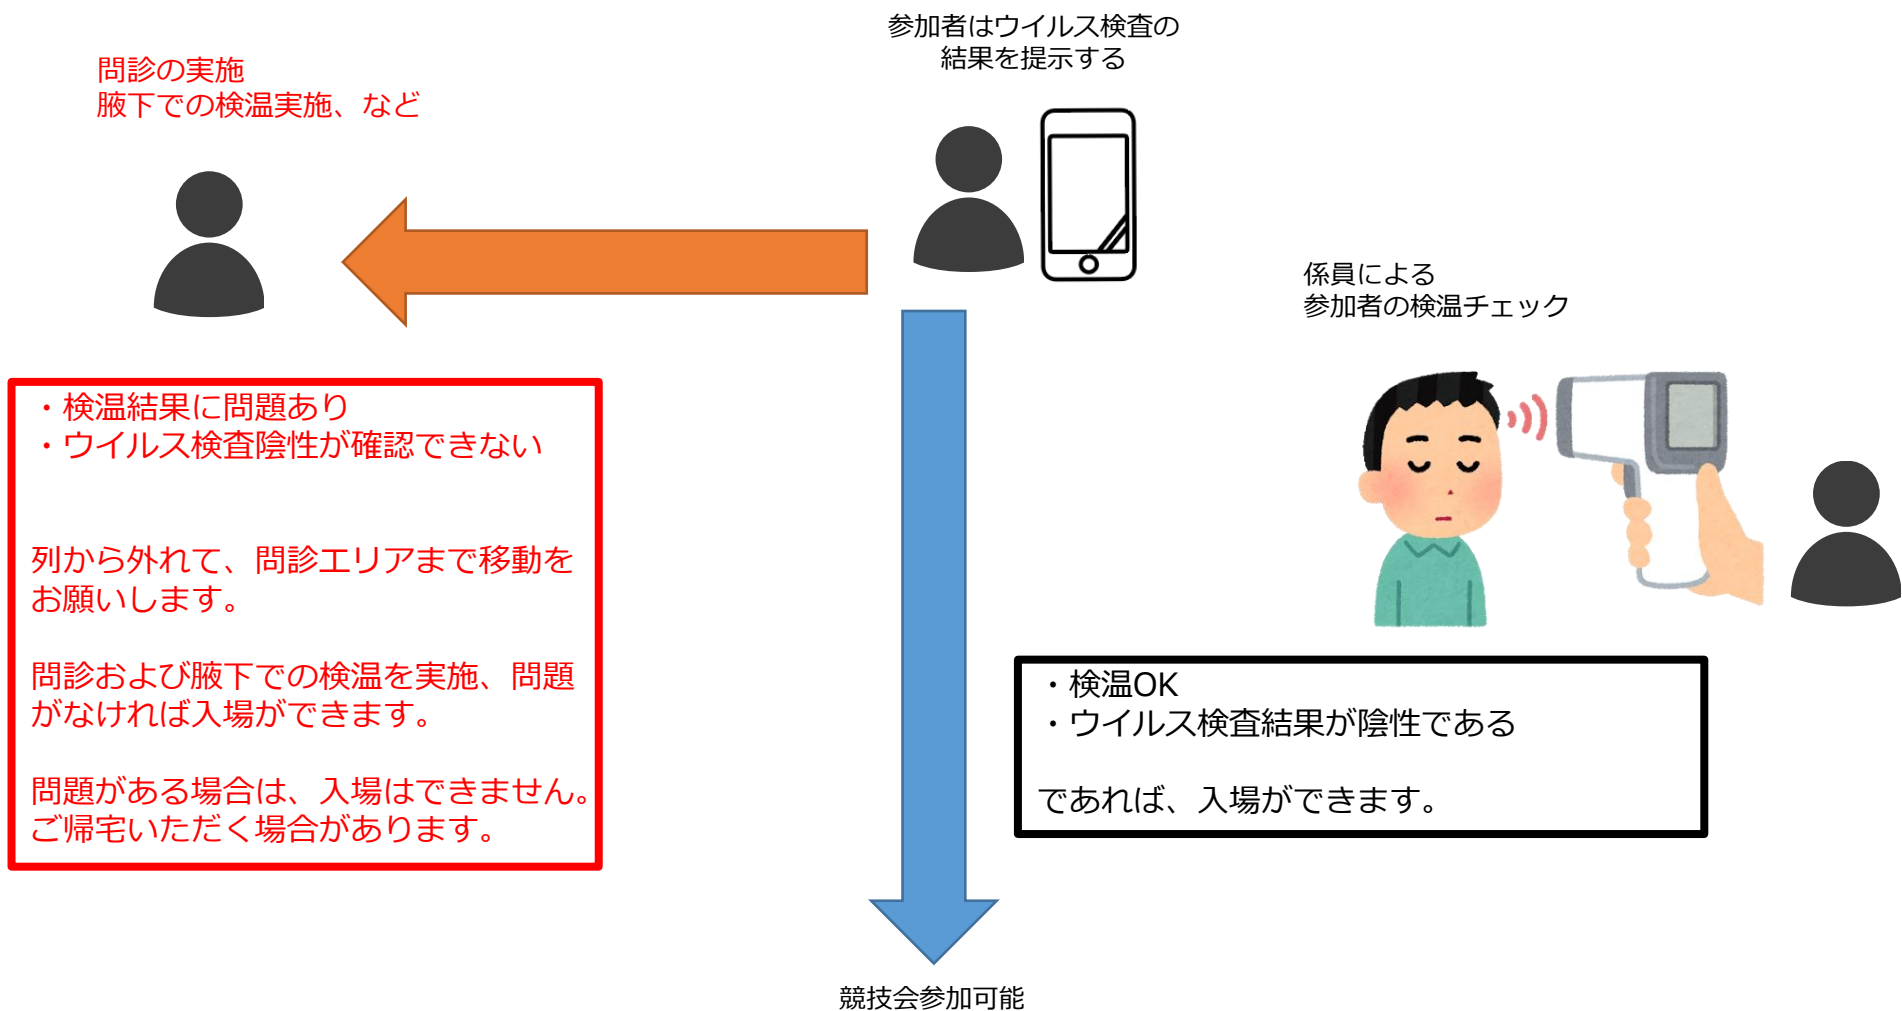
問診の実施
腋下での検温実施、など

参加者はウイルス検査の
結果を提示する

係員による
参加者の検温チェック

・検温結果に問題あり
・ウイルス検査陰性が確認できない

列から外れて、問診エリアまで移動をお願いします。

問診および腋下での検温を実施、問題がなければ入場ができます。

問題がある場合は、入場はできません。ご帰宅いただく場合があります。

・検温OK
・ウイルス検査結果が陰性である

であれば、入場ができます。

競技会参加可能